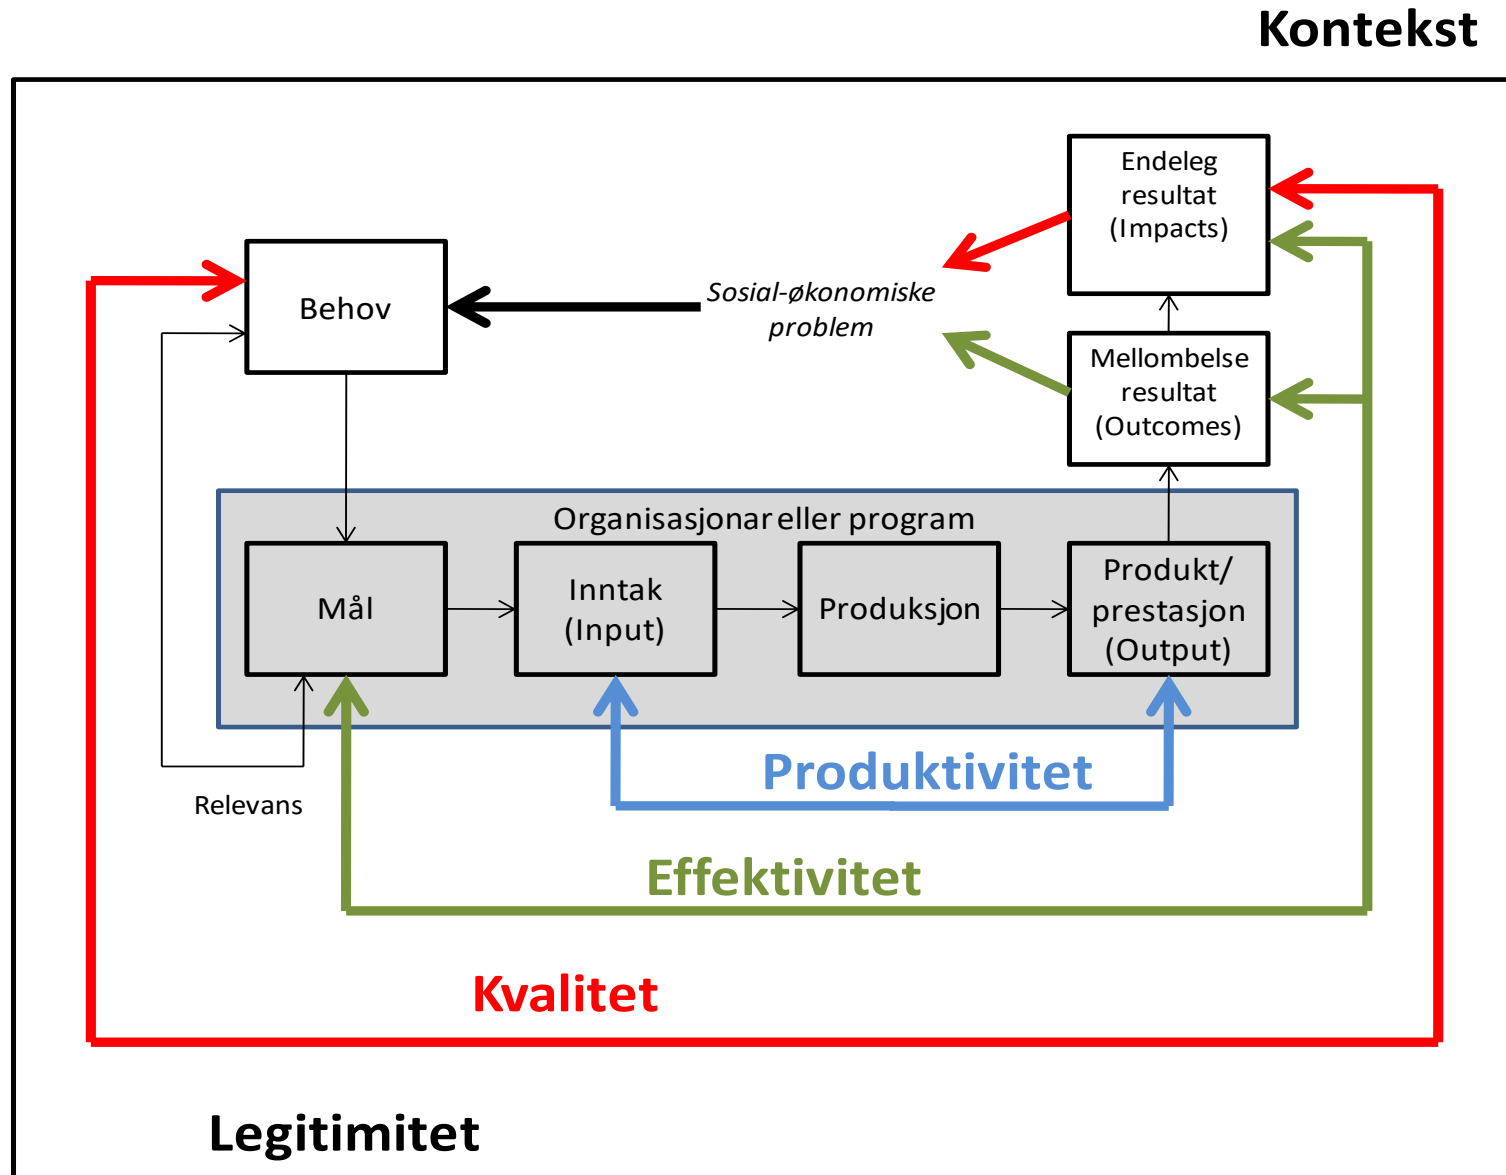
Kontekst

Endeleg resultat (Impacts)

Behov

Sosial-økonomiske problem

Mellombelse resultat (Outcomes)

Organisasjonar eller program

Mål

Inntak (Input)

Produksjon

Produkt/ prestasjon (Output)

Relevans

Produktivitet

Effektivitet

Kvalitet

Legitimitet